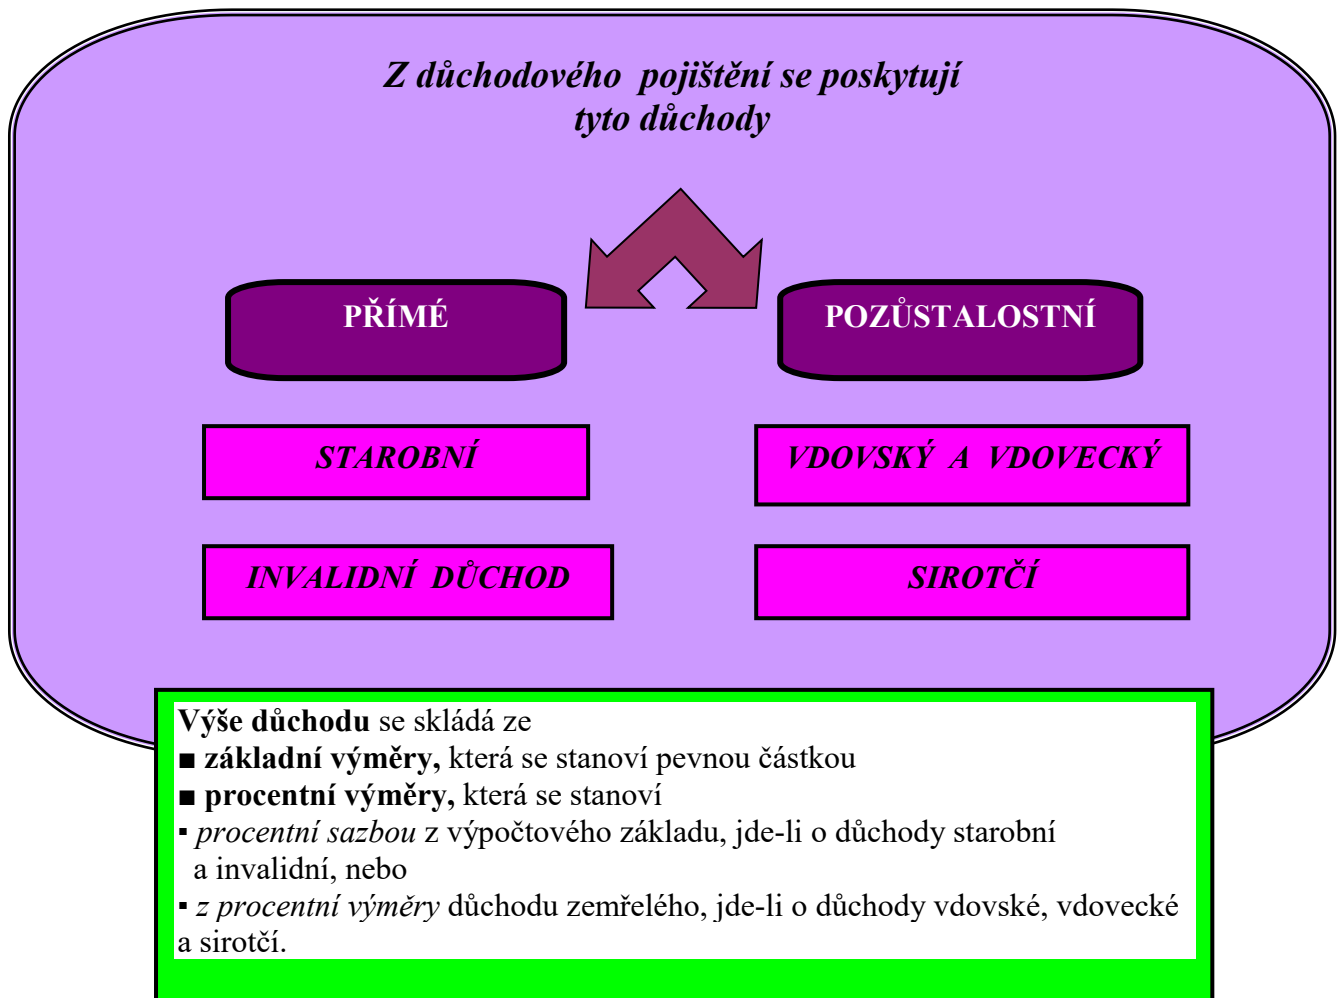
Z důchodového pojištění se poskytují tyto důchody

PŘÍMÉ

POZŮSTALOSTNÍ

STAROBNÍ

VDOVSKÝ A VDOVECKÝ

INVALIDNÍ DŮCHOD

SIROTČÍ

Výše důchodu se skládá ze
■ základní výměry, která se stanoví pevnou částkou
■ procentní výměry, která se stanoví
▪ procentní sazbou z výpočtového základu, jde-li o důchody starobní a invalidní, nebo
▪ z procentní výměry důchodu zemřelého, jde-li o důchody vdovské, vdovecké a sirotčí.